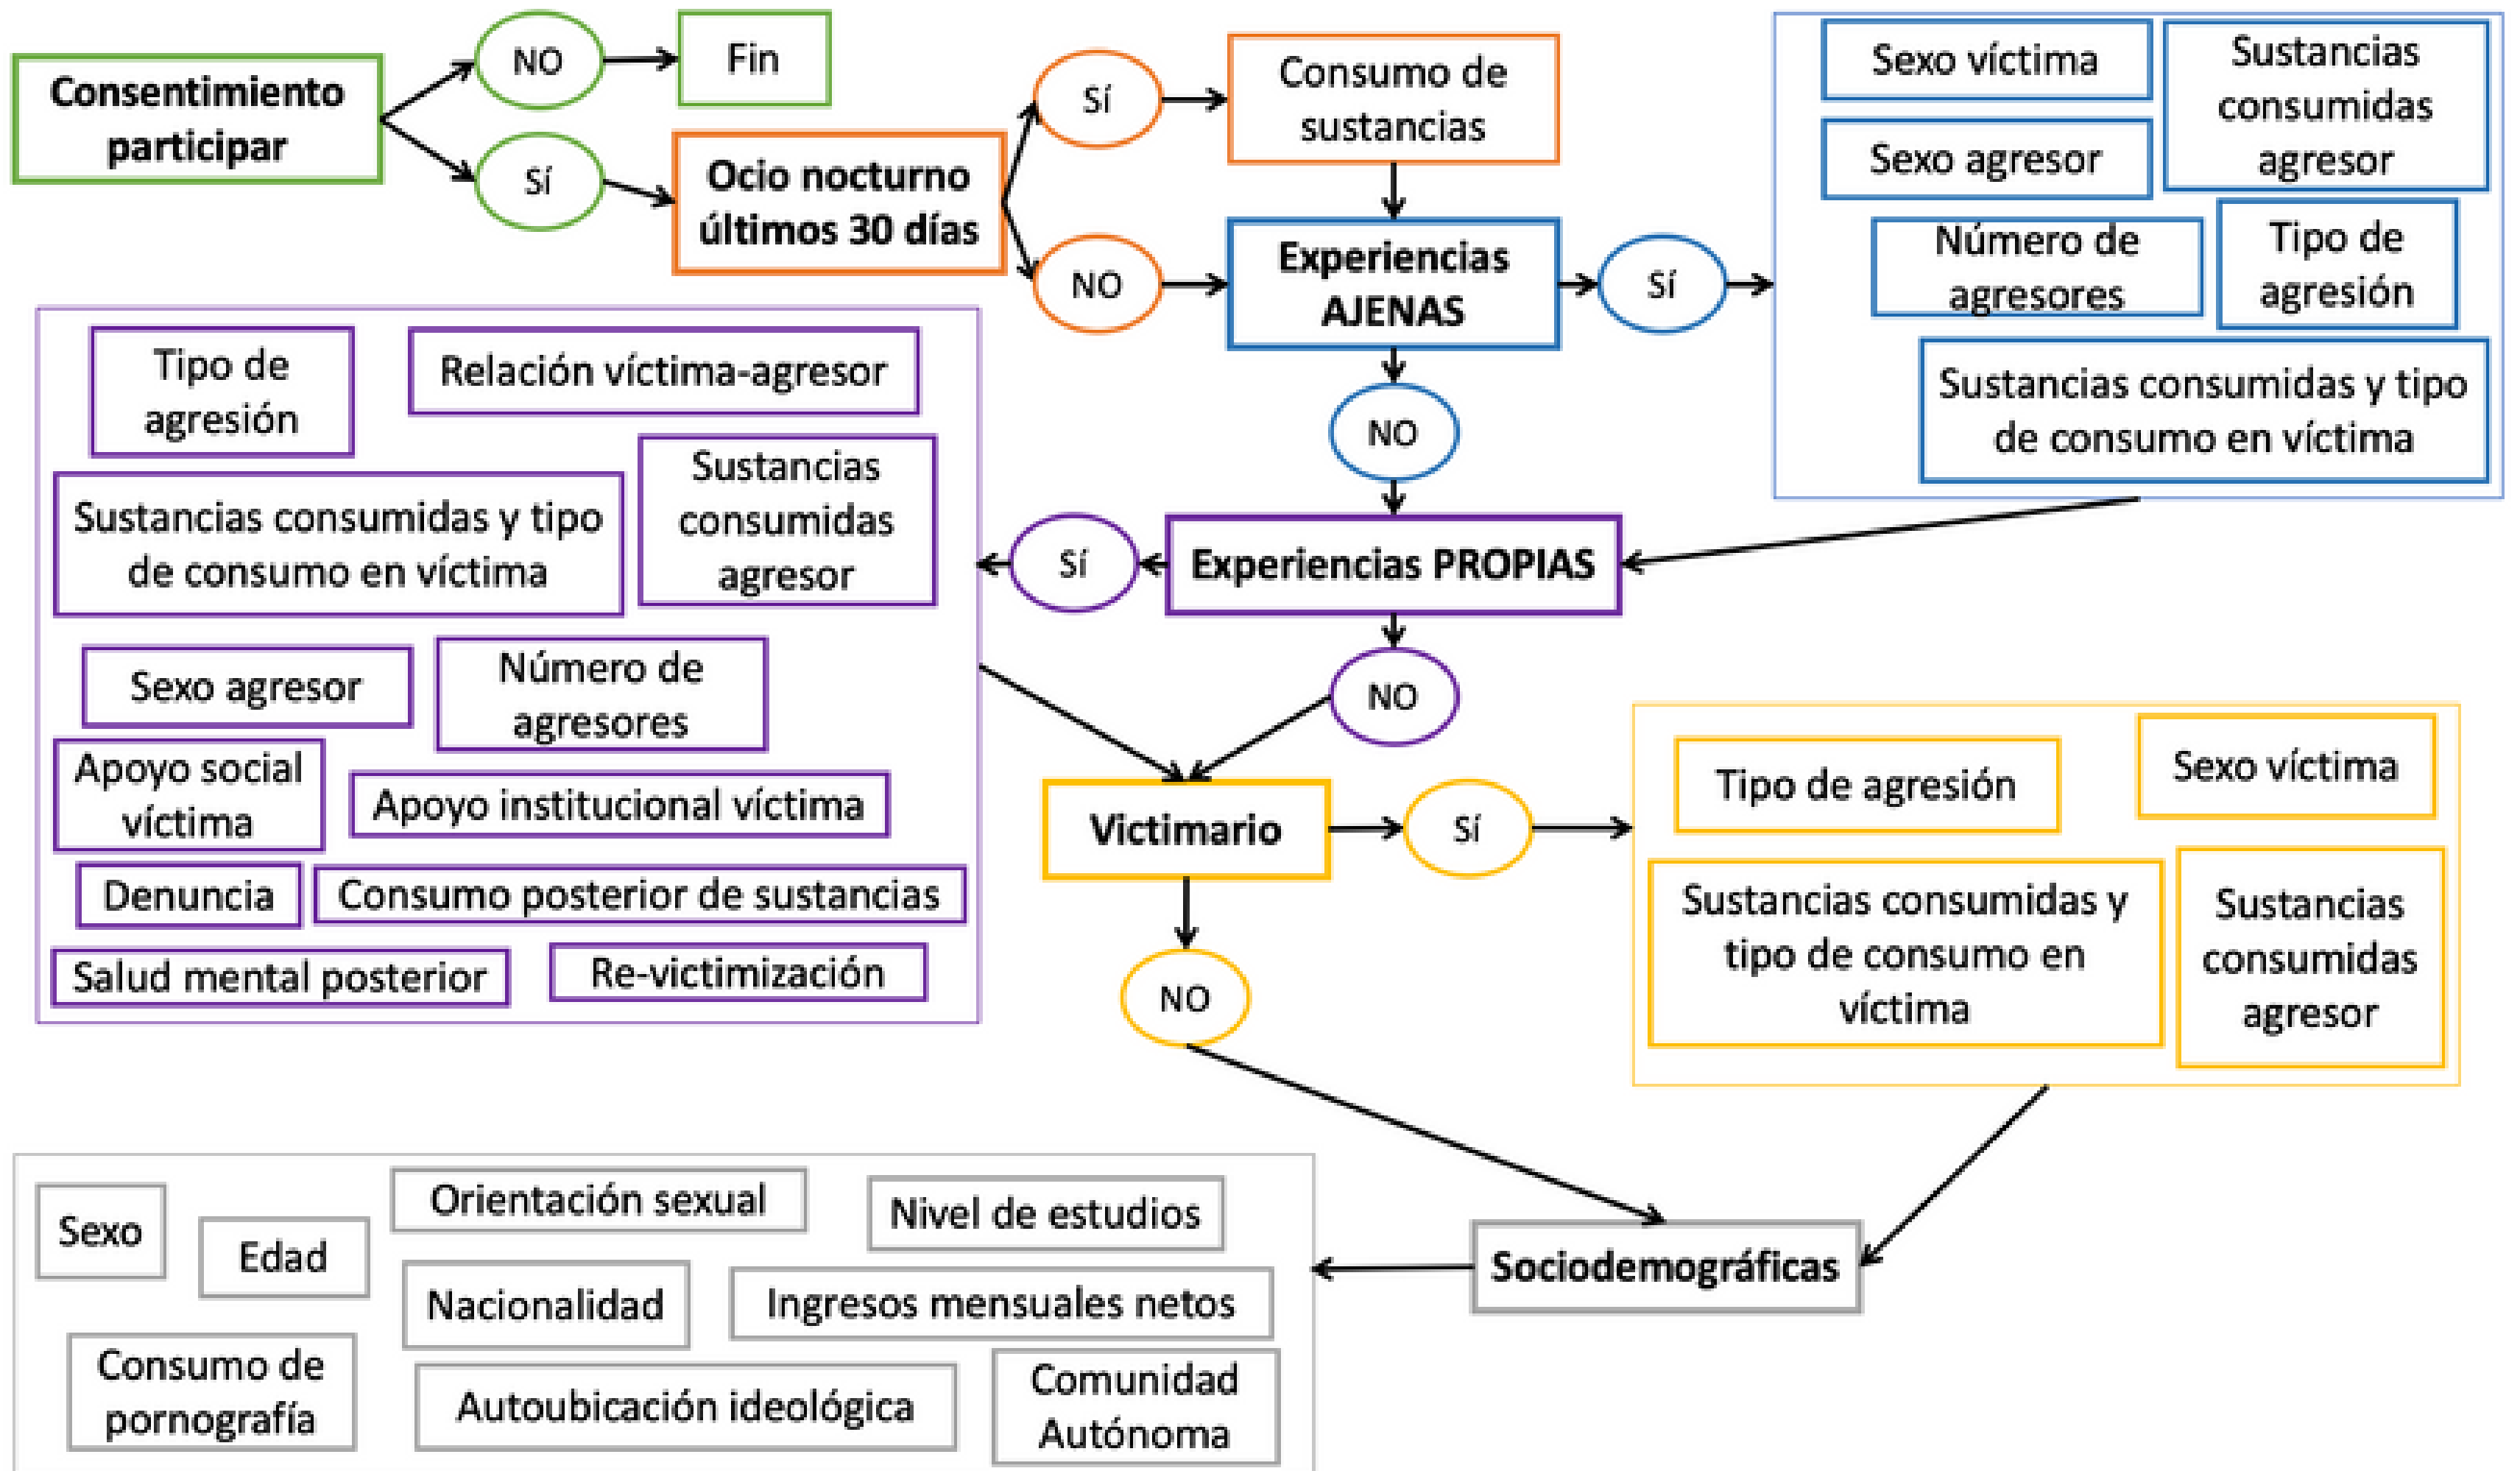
Consentimiento participar

NO

Fin

Sí

Ocio nocturno últimos 30 días

Sí

Consumo de sustancias

NO

Experiencias AJENAS

Sí

Sexo víctima

Sustancias consumidas agresor

Sexo agresor

Número de agresores

Tipo de agresión

Sustancias consumidas y tipo de consumo en víctima

NO

Experiencias PROPIAS

Sí

Tipo de agresión

Relación víctima-agresor

Sustancias consumidas y tipo de consumo en víctima

Sustancias consumidas agresor

Sexo agresor

Número de agresores

Apoyo social víctima

Apoyo institucional víctima

Denuncia

Consumo posterior de sustancias

Salud mental posterior

Re-victimización

NO

Victimario

Sí

Tipo de agresión

Sexo víctima

Sustancias consumidas y tipo de consumo en víctima

Sustancias consumidas agresor

NO

Sociodemográficas

Sexo

Edad

Orientación sexual

Nivel de estudios

Nacionalidad

Ingresos mensuales netos

Consumo de pornografía

Autoubicación ideológica

Comunidad Autónoma